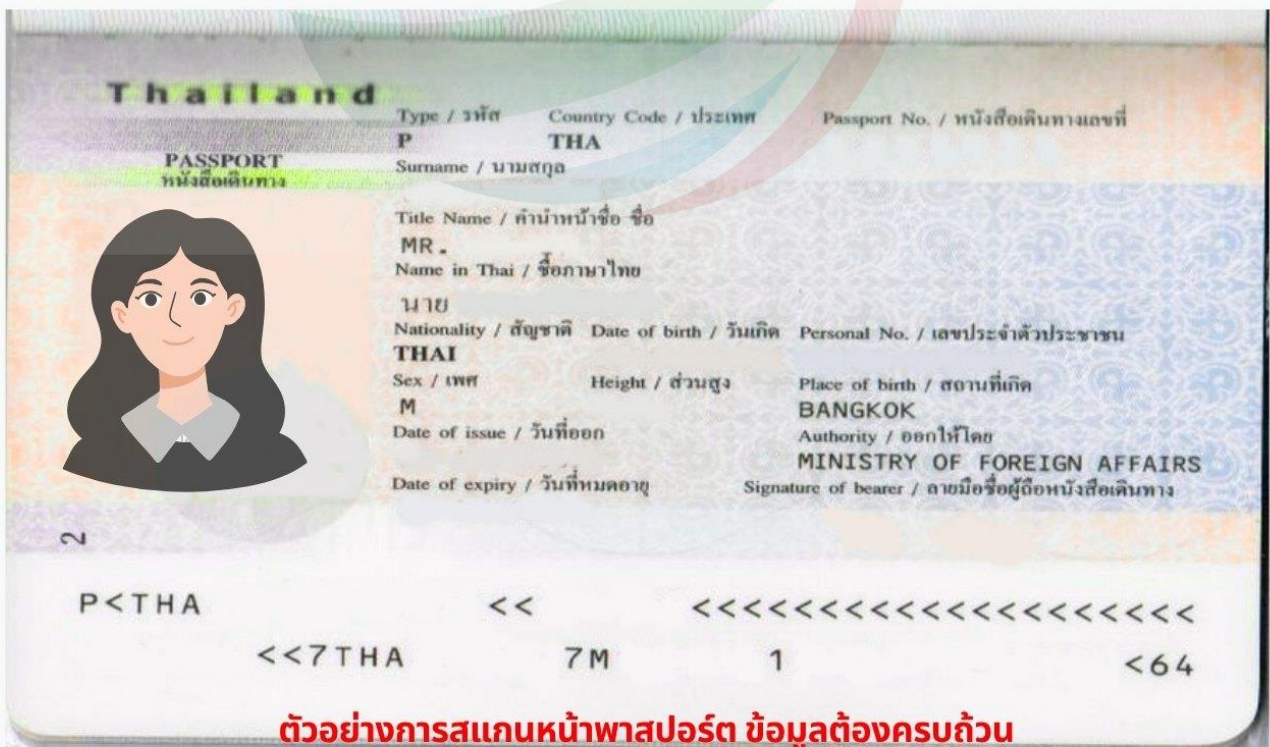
Thailand
PASSPORT
หนังสือเดินทาง

Type / รหัส
P
Country Code / ประเทศ
THA
Passport No. / หนังสือเดินทางเลขที่
Surname / นามสกุล
Title Name / คำนำหน้าชื่อ ชื่อ
MR.
Name in Thai / ชื่อภาษาไทย
นาย
Nationality / สัญชาติ
THAI
Date of birth / วันเกิด
Personal No. / เลขประจำตัวประชาชน
Sex / เพศ
M
Height / ส่วนสูง
Place of birth / สถานที่เกิด
BANGKOK
Date of issue / วันที่ออก
Authority / ออกให้โดย
MINISTRY OF FOREIGN AFFAIRS
Date of expiry / วันที่หมดอายุ
Signature of bearer / ลายมือชื่อผู้ถือหนังสือเดินทาง

2

P<THA << <<<<<<<<<<<<<<<<<<<<
<<7THA 7M 1 <64

ตัวอย่างการสแกนหน้าพาสปอร์ต ข้อมูลต้องครบถ้วน